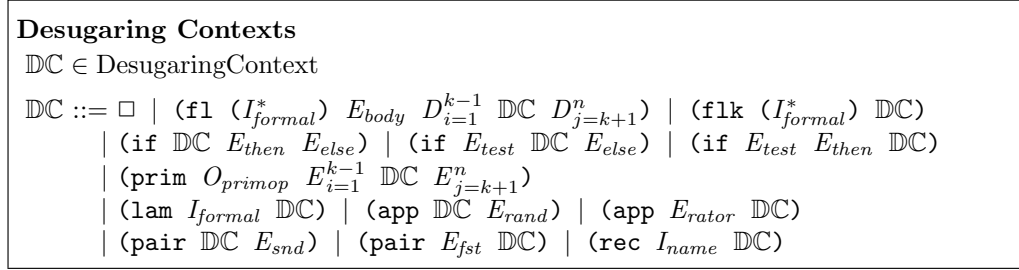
**Desugaring Contexts**

$\mathbb{DC} \in$ DesugaringContext

$\mathbb{DC} ::= \square$ | (fl $(I^*_{formal})$ $E_{body}$ $D^{k-1}_{i=1}$ $\mathbb{DC}$ $D^{n}_{j=k+1}$) | (flk $(I^*_{formal})$ $\mathbb{DC}$)
| (if $\mathbb{DC}$ $E_{then}$ $E_{else}$) | (if $E_{test}$ $\mathbb{DC}$ $E_{else}$) | (if $E_{test}$ $E_{then}$ $\mathbb{DC}$)
| (prim $O_{primop}$ $E^{k-1}_{i=1}$ $\mathbb{DC}$ $E^{n}_{j=k+1}$)
| (lam $I_{formal}$ $\mathbb{DC}$) | (app $\mathbb{DC}$ $E_{rand}$) | (app $E_{rator}$ $\mathbb{DC}$)
| (pair $\mathbb{DC}$ $E_{snd}$) | (pair $E_{fst}$ $\mathbb{DC}$) | (rec $I_{name}$ $\mathbb{DC}$)